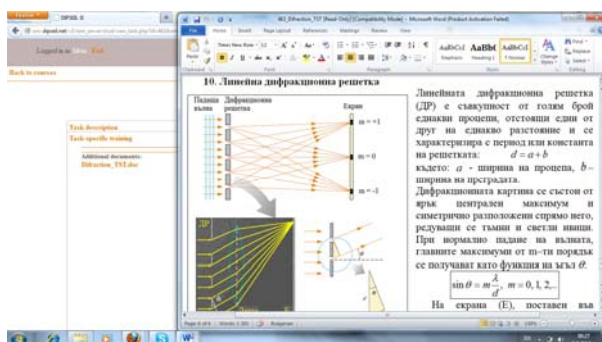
DIPSEL II

Logged in as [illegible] Exit

Back to courses

Task description

Task specific training

Additional documents:
Diffraction_TST.doc

403_Difraction_TST [Read-Only] [Compatibility Mode] - Microsoft Word (Product Activation Failed)

File Home Insert Page Layout References Mailings Review View

10. Линейна дифракционна решетка

Падаща вълна Дифракционна решетка Екран

m = +1

m = 0

m = -1

Линейната дифракционна решетка (ДР) е съвкупност от голям брой еднакви процепи, отстоящи един от друг на еднакво разстояние и се характеризира с период или константа на решетката: $d = a + b$

където: $a$ - ширина на процепа, $b$ - ширина на преградата.

Дифракционната картина се състои от ярък централен максимум и симетрично разположени спрямо него, редуващи се тъмни и светли ивици. При нормално падане на вълната, главните максимуми от m-ти порядък се получават като функция на ъгъл $\theta$:

$\sin\theta = m\frac{\lambda}{d}$, $m = 0, 1, 2, ...$

На екрана (Е), поставен във

ДР

Page 8 of 9 Words: 1,301 Bulgarian